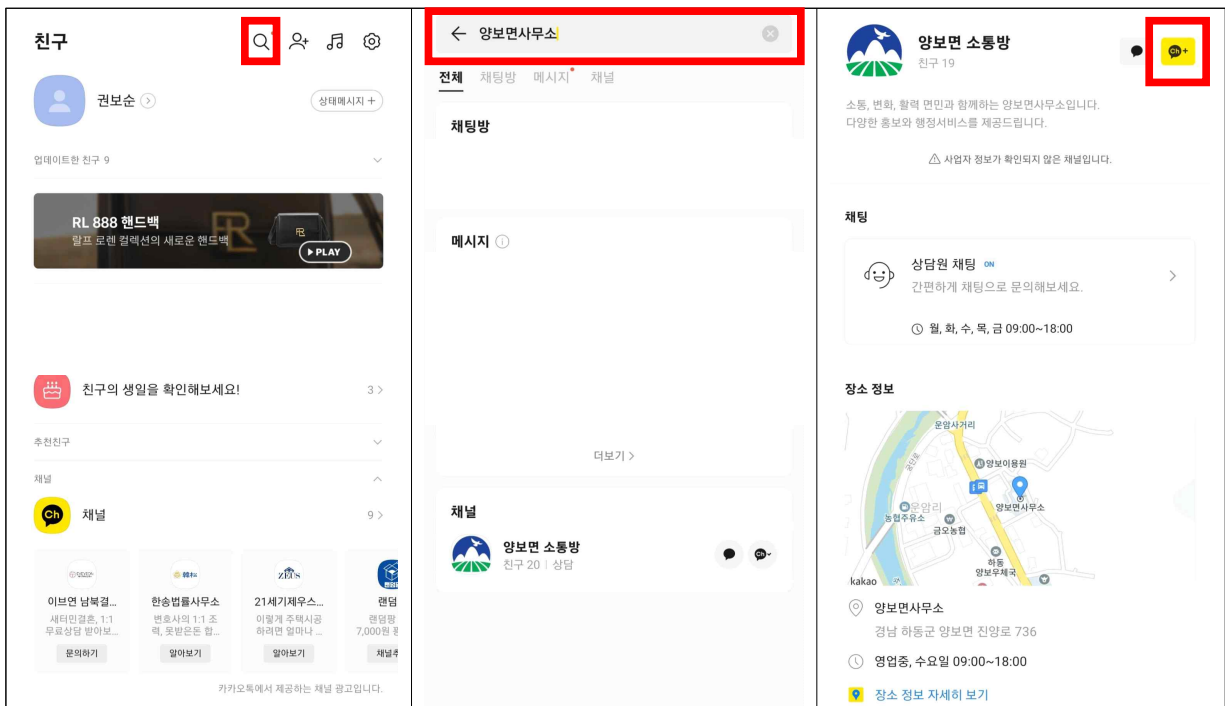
친구

권보순

상태메시지 +

업데이트한 친구 9

RL 888 핸드백
랄프 로렌 컬렉션의 새로운 핸드백

PLAY

친구의 생일을 확인해보세요!

3 >

추천친구

채널

Ch

채널

9 >

이브면 남북결...
새터민결혼, 1:1 무료상담 받아보...
문의하기

한송법률사무소
변호사의 1:1 조력, 못받은돈 합...
알아보기

ZEUS
21세기제우스...
이렇게 주택시공하려면 얼마나 ...
알아보기

랜덤
랜덤팡 7,000원 할
채널추

카카오톡에서 제공하는 채널 광고입니다.

양보면사무소

전체 채팅방 메시지 채널

채팅방

메시지

더보기 >

채널

양보면 소통방
친구 20 | 상담

양보면 소통방
친구 19

소통, 변화, 활력 면민과 함께하는 양보면사무소입니다.
다양한 홍보와 행정서비스를 제공드립니다.

사업자 정보가 확인되지 않은 채널입니다.

채팅

상담원 채팅 ON
간편하게 채팅으로 문의해보세요.

월, 화, 수, 목, 금 09:00~18:00

장소 정보

운암사거리
양보이용원
양보면사무소
운암리
농협주유소
금오농협
하동 양보우체국
kakao

양보면사무소
경남 하동군 양보면 진양로 736

영업중, 수요일 09:00~18:00

장소 정보 자세히 보기